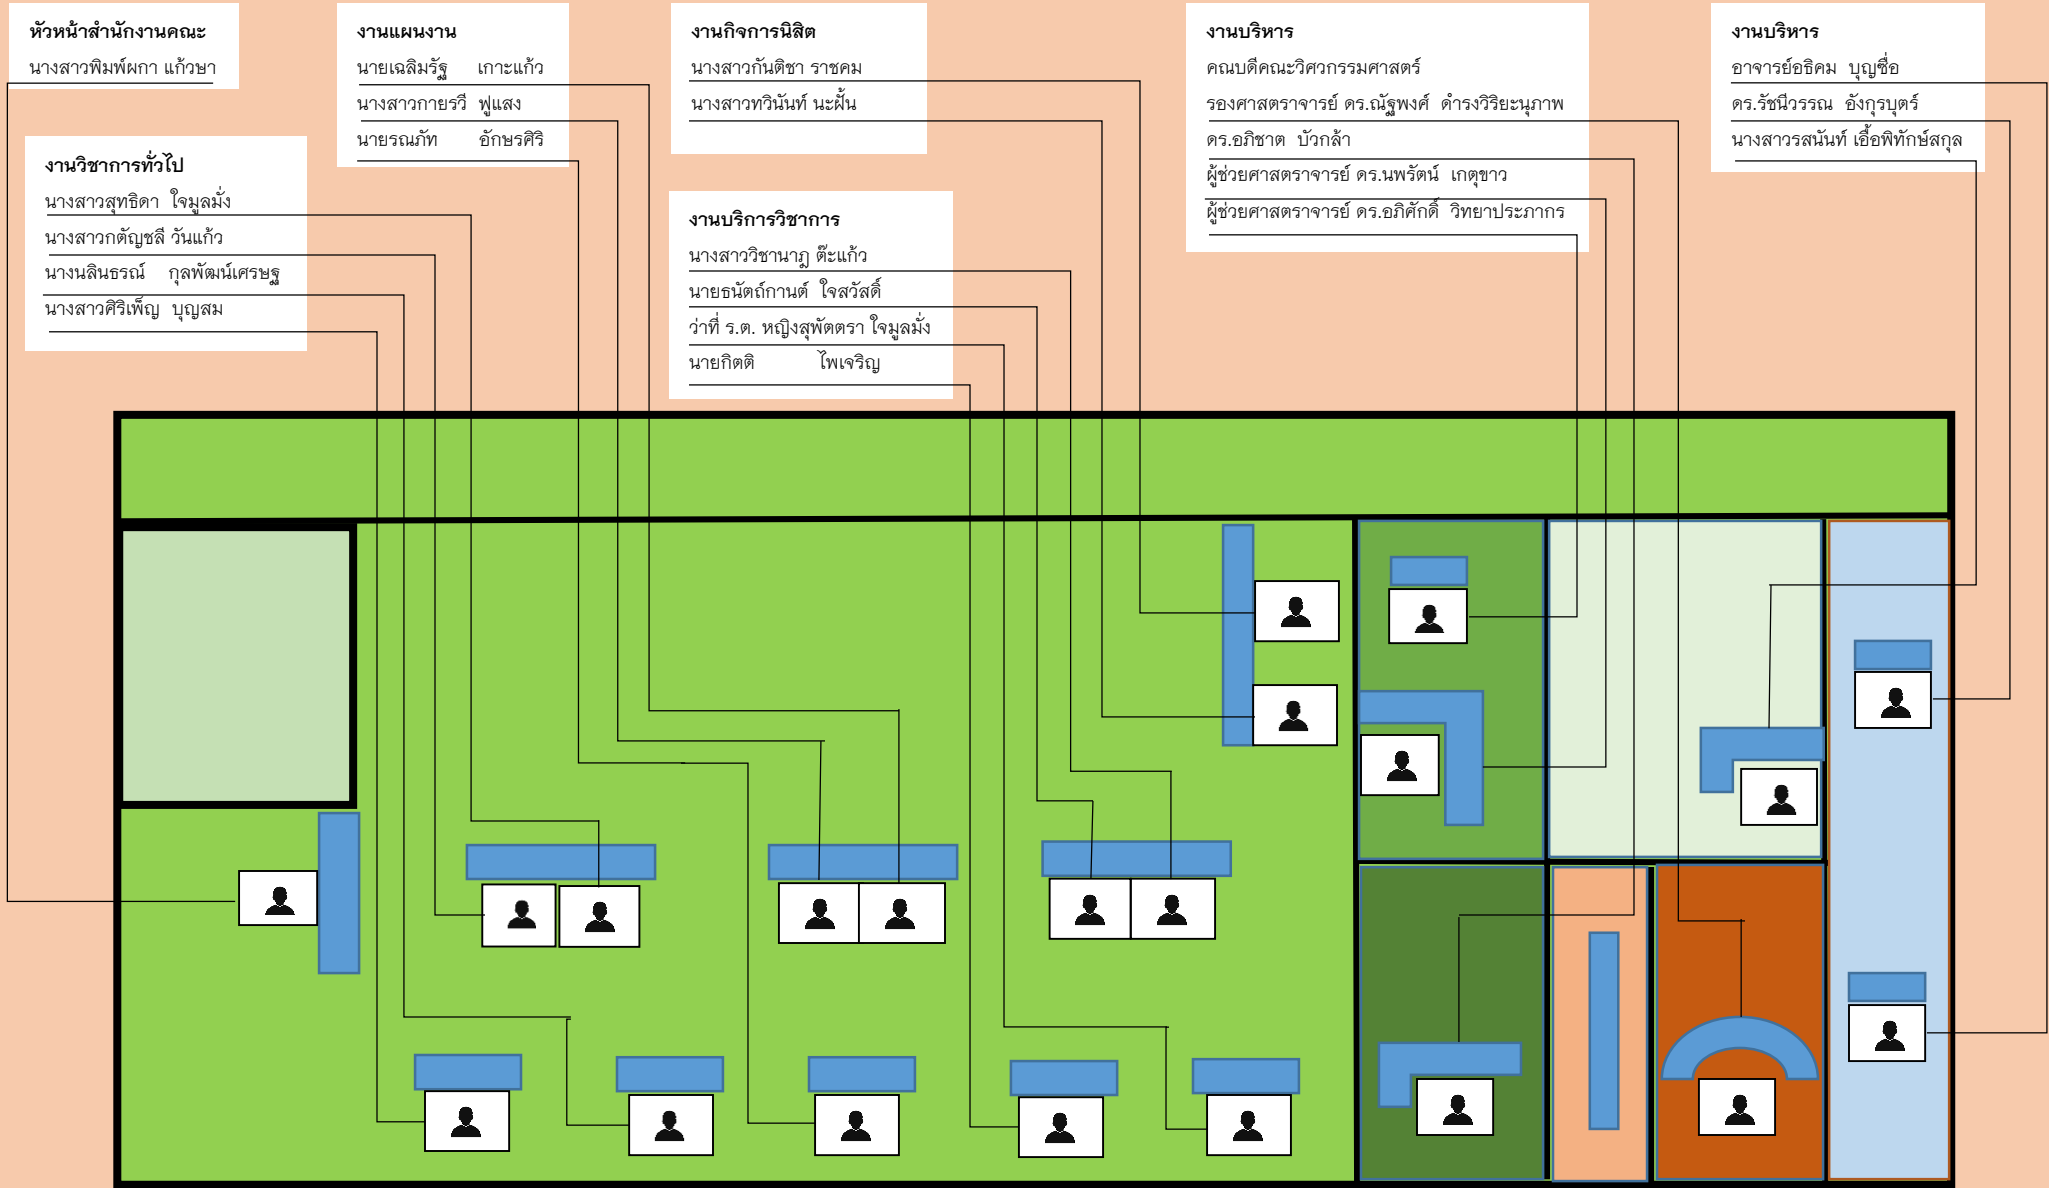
หัวหน้าสำนักงานคณะ
นางสาวพิมพ์ผกา แก้วษา

งานวิชาการทั่วไป
นางสาวสุทธิดา ใจมูลมั่ง
นางสาวกตัญชลี วันแก้ว
นางนลินธรณ์ กุลพัฒน์เศรษฐ
นางสาวศิริเพ็ญ บุญสม

งานแผนงาน
นายเฉลิมรัฐ เกาะแก้ว
นางสาวกายรวี ฟูแสง
นายรณภัท อักษรศิริ

งานกิจการนิสิต
นางสาวกันติชา ราชคม
นางสาวทวินันท์ นะฝั้น

งานบริการวิชาการ
นางสาววิชานาฏ ต๊ะแก้ว
นายธนัตถ์กานต์ ใจสวัสดิ์
ว่าที่ ร.ต. หญิงสุพัตตรา ใจมูลมั่ง
นายกิตติ ไพเจริญ

งานบริหาร
คณบดีคณะวิศวกรรมศาสตร์
รองศาสตราจารย์ ดร.ณัฐพงศ์ ดำรงวิริยะนุภาพ
ดร.อภิชาต บัวกล้า
ผู้ช่วยศาสตราจารย์ ดร.นพรัตน์ เกตุขาว
ผู้ช่วยศาสตราจารย์ ดร.อภิศักดิ์ วิทยาประภากร

งานบริหาร
อาจารย์อธิคม บุญซื่อ
ดร.รัชนีวรรณ อังกุรบุตร์
นางสาวรสนันท์ เอื้อพิทักษ์สกุล